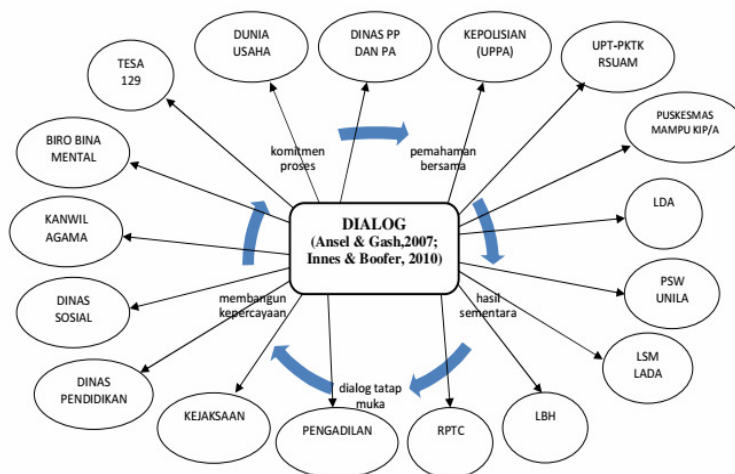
DUNIA USAHA

DINAS PP DAN PA

KEPOLISIAN (UPPA)

UPT-PKTK RSUAM

TESA 129

PUSKESMAS MAMPU KIP/A

BIRO BINA MENTAL

komitmen proses

pemahaman bersama

KANWIL AGAMA

DIALOG (Ansel & Gash,2007; Innes & Boofer, 2010)

LDA

PSW UNILA

DINAS SOSIAL

membangun kepercayaan

hasil sementara

LSM LADA

DINAS PENDIDIKAN

dialog tatap muka

KEJAKSAAN

PENGADILAN

RPTC

LBH